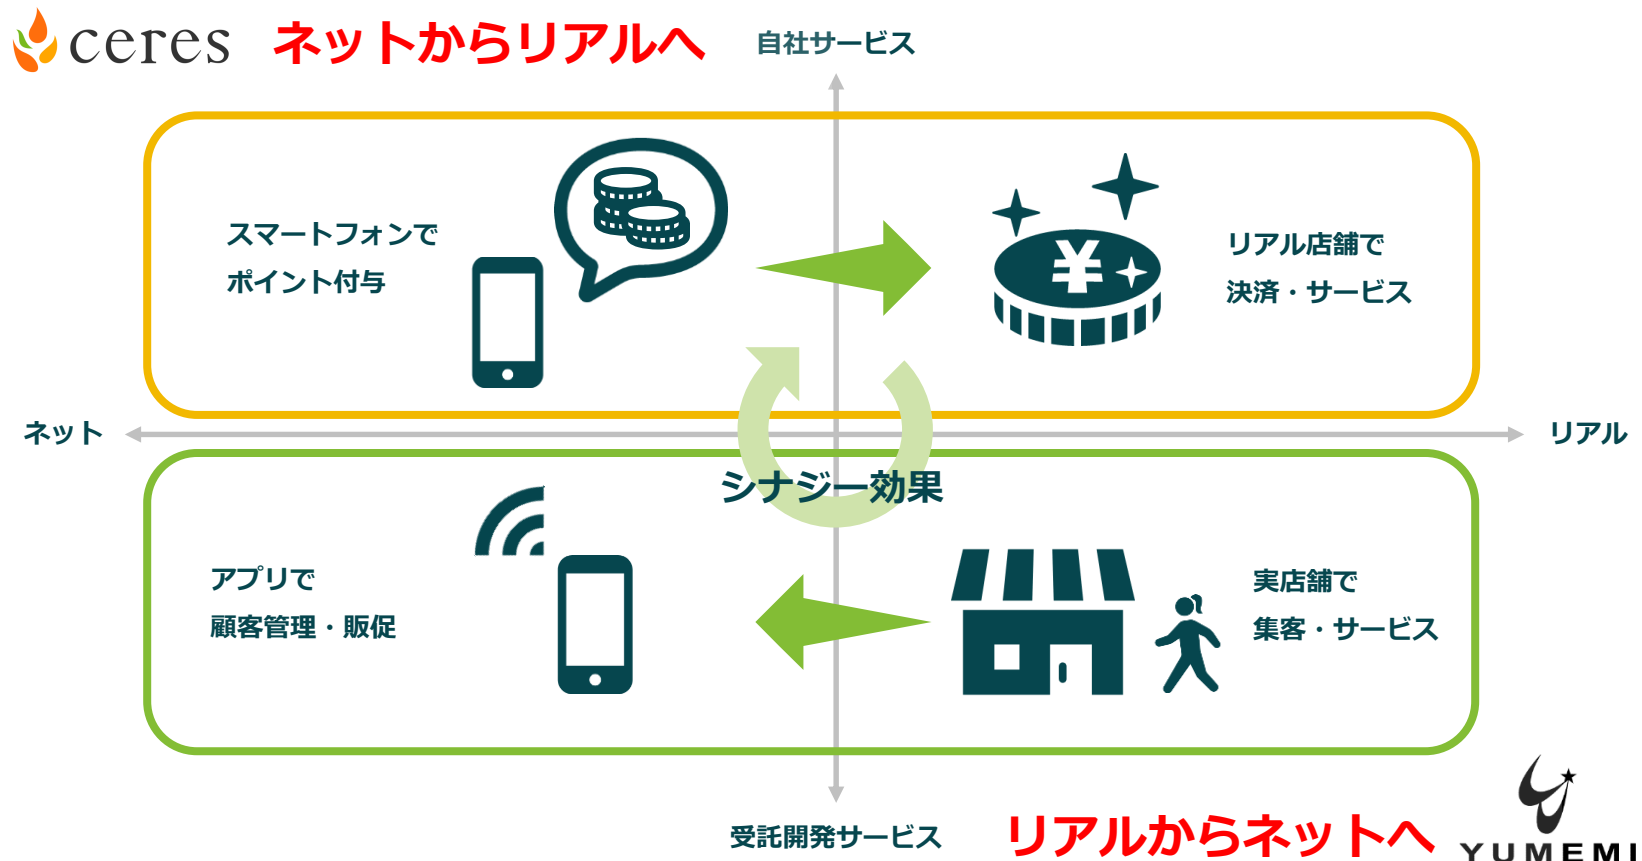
ceres ネットからリアルへ

自社サービス

スマートフォンで
ポイント付与

リアル店舗で
決済・サービス

ネット

リアル

シナジー効果

アプリで
顧客管理・販促

実店舗で
集客・サービス

受託開発サービス

リアルからネットへ

YUMEMI